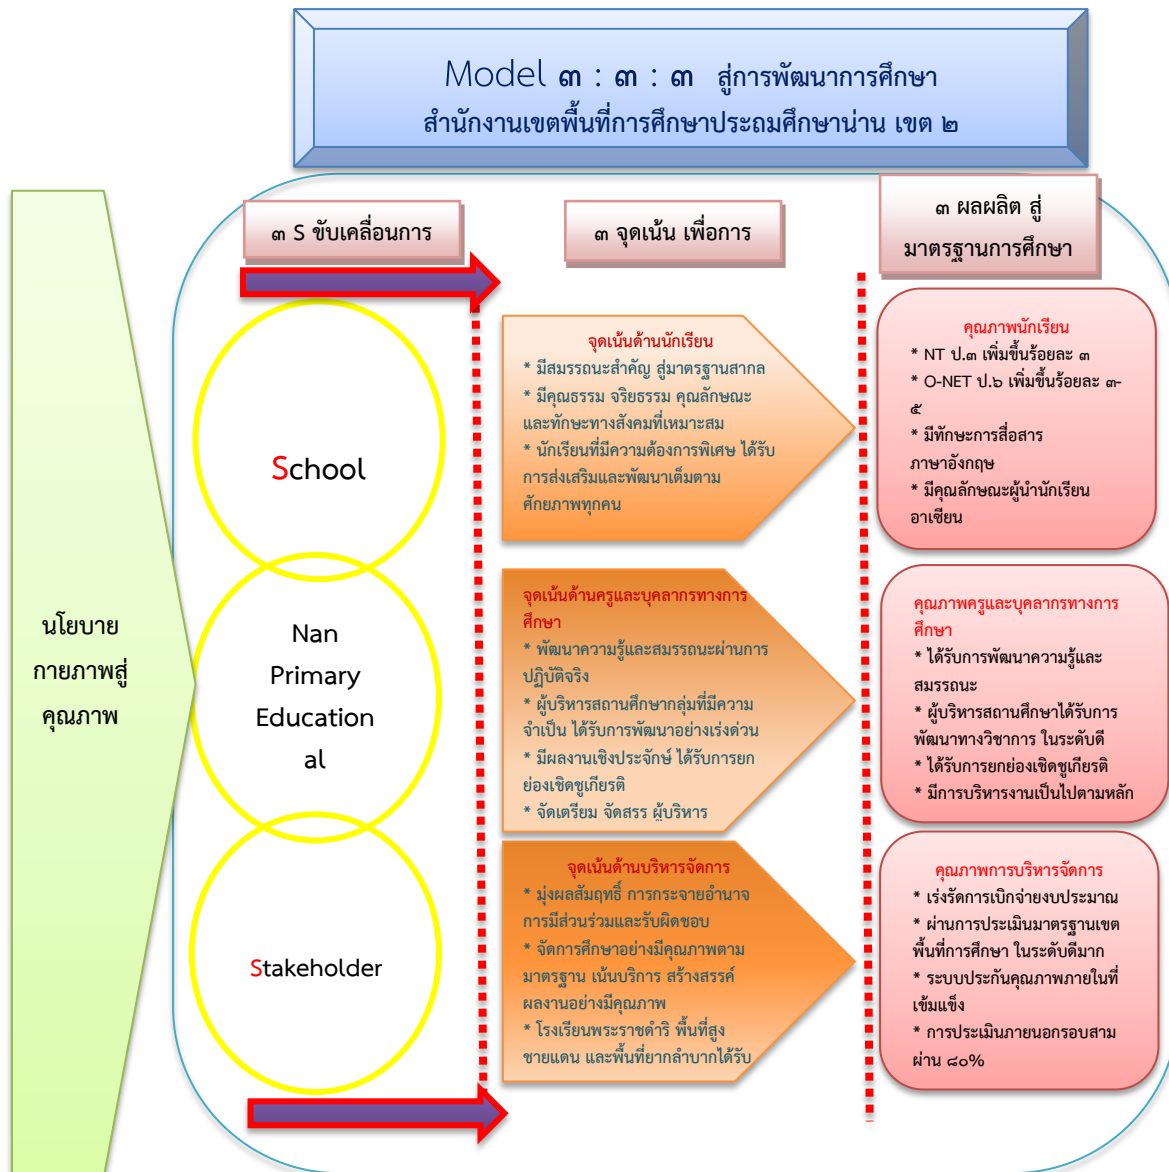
Model ๓ : ๓ : ๓ สู่การพัฒนาการศึกษา
สำนักงานเขตพื้นที่การศึกษาประถมศึกษาน่าน เขต ๒

นโยบาย กายภาพสู่ คุณภาพ

๓ S ขับเคลื่อนการ

๓ จุดเน้น เพื่อการ

๓ ผลผลิต สู่ มาตรฐานการศึกษา

School

Nan Primary Educational

Stakeholder

จุดเน้นด้านนักเรียน
* มีสมรรถนะสำคัญ สู่มาตรฐานสากล
* มีคุณธรรม จริยธรรม คุณลักษณะ และทักษะทางสังคมที่เหมาะสม
* นักเรียนที่มีความต้องการพิเศษ ได้รับการส่งเสริมและพัฒนาเต็มตามศักยภาพทุกคน

จุดเน้นด้านครูและบุคลากรทางการศึกษา
* พัฒนาความรู้และสมรรถนะผ่านการปฏิบัติจริง
* ผู้บริหารสถานศึกษากลุ่มที่มีความจำเป็น ได้รับการพัฒนาอย่างเร่งด่วน
* มีผลงานเชิงประจักษ์ ได้รับการยกย่องเชิดชูเกียรติ
* จัดเตรียม จัดสรร ผู้บริหาร

จุดเน้นด้านบริหารจัดการ
* มุ่งผลสัมฤทธิ์ การกระจายอำนาจ การมีส่วนร่วมและรับผิดชอบ
* จัดการศึกษาอย่างมีคุณภาพตามมาตรฐาน เน้นบริการ สร้างสรรค์ผลงานอย่างมีคุณภาพ
* โรงเรียนพระราชดำริ พื้นที่สูง ชายแดน และพื้นที่ยากลำบากได้รับ

คุณภาพนักเรียน
* NT ป.๓ เพิ่มขึ้นร้อยละ ๓
* O-NET ป.๖ เพิ่มขึ้นร้อยละ ๓-๕
* มีทักษะการสื่อสารภาษาอังกฤษ
* มีคุณลักษณะผู้นำนักเรียนอาเซียน

คุณภาพครูและบุคลากรทางการศึกษา
* ได้รับการพัฒนาความรู้และสมรรถนะ
* ผู้บริหารสถานศึกษาได้รับการพัฒนาทางวิชาการ ในระดับดี
* ได้รับการยกย่องเชิดชูเกียรติ
* มีการบริหารงานเป็นไปตามหลัก

คุณภาพการบริหารจัดการ
* เร่งรัดการเบิกจ่ายงบประมาณ
* ผ่านการประเมินมาตรฐานเขตพื้นที่การศึกษา ในระดับดีมาก
* ระบบประกันคุณภาพภายในที่เข้มแข็ง
* การประเมินภายนอกรอบสามผ่าน ๘๐%